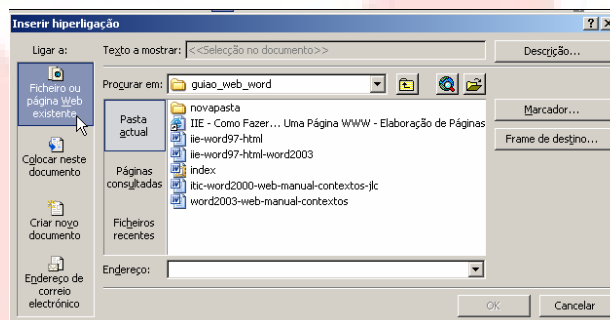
Inserir hiperligação

? X

Ligar a:

Texto a mostrar: <<Selecção no documento>>

Descrição...

Ficheiro ou página Web existente

Procurar em: guiao_web_word

Pasta actual

Páginas consultadas

Ficheiros recentes

novapasta
IIE - Como Fazer... Uma Página WWW - Elaboração de Páginas
iie-word97-html
iie-word97-html-word2003
index
itic-word2000-web-manual-contextos-jlc
word2003-web-manual-contextos

Marcador...

Frame de destino...

Colocar neste documento

Criar novo documento

Endereço de correio electrónico

Endereço:

OK

Cancelar